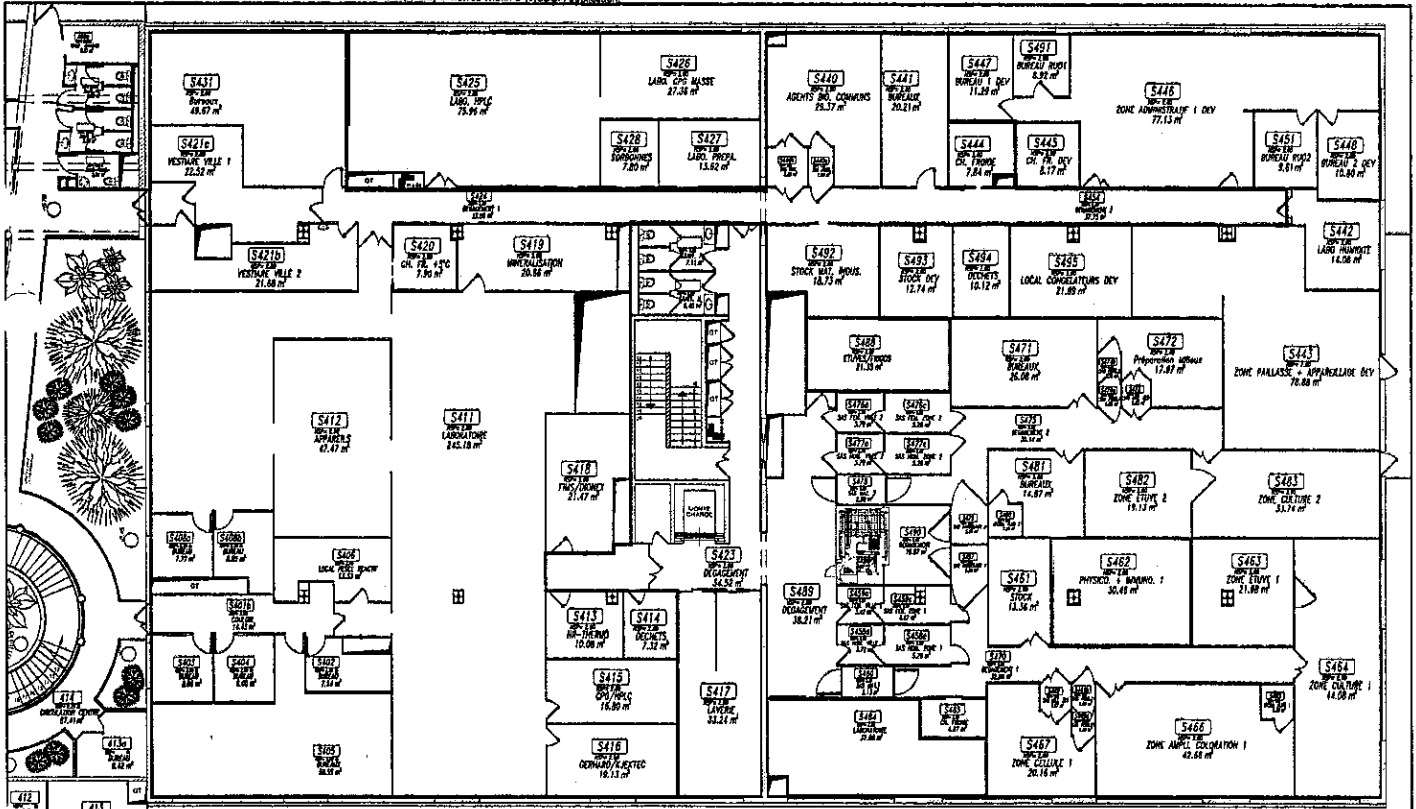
S431
Bureaux
49.67 m²

S425
LABO. HPLC
75.95 m²

S426
LABO. CPG MASSE
27.36 m²

S428
SORBONNES
7.80 m²

S427
LABO. PREPA.
13.62 m²

S421e
VESTIAIRE VILLE 1
22.52 m²

S440
AGENTS BIO. COMMUNS
25.37 m²

S441
BUREAUX
20.21 m²

S447
BUREAU 1 DEV
11.39 m²

S491
BUREAU RU01
8.92 m²

S446
ZONE ADMINISTRATIF 1 DEV
77.13 m²

S444
CH. FROIDE
7.84 m²

S445
CH. FR. DEV
8.17 m²

S451
BUREAU RU02
9.81 m²

S448
BUREAU 2 DEV
10.80 m²

S424
DEGAGEMENT 1

S421b
VESTIAIRE VILLE 2
21.68 m²

S420
CH. FR. +5°C
7.95 m²

S419
MINERALISATION
20.86 m²

S492
STOCK MAT. INDUS.
18.73 m²

S493
STOCK DEV
12.74 m²

S494
DECHETS
10.12 m²

S495
LOCAL CONGELATEURS DEV
21.89 m²

S442
LABO HUMIDITE
14.08 m²

S488
ETUVES/FRIGOS
21.33 m²

S471
BUREAUX
26.08 m²

S472
Préparation milieux
17.87 m²

S443
ZONE PAILLASSE + APPAREILLAGE DEV
78.88 m²

S412
APPAREILS
47.47 m²

S411
LABORATOIRE
845.18 m²

S418
FMS/DIONEX
21.47 m²

S481
BUREAUX
14.87 m²

S482
ZONE ETUVE 2
19.13 m²

S483
ZONE CULTURE 2
33.74 m²

MONTE CHARGE

S406
LOCAL PERSO. REACTIF

S423
DEGAGEMENT
34.52 m²

S489
DEGAGEMENT
38.21 m²

S461
STOCK
13.36 m²

S462
PHYSICO. + MANIPU. 1
30.45 m²

S463
ZONE ETUVE 1
21.98 m²

S413
HR-THERMO
10.06 m²

S414
DECHETS
7.32 m²

S415
CPG/HPLC
16.80 m²

S417
LAVERIE
33.21 m²

S416
GERHARD/KJELTEC
19.13 m²

S464
ZONE CULTURE 1
14.08 m²

S466
ZONE AMPLI. COLORATION 1
42.66 m²

S467
ZONE CELLULE 1
20.16 m²

S484
LABORATOIRE

S485
SAS FROID

S405
BUREAU

414
CIRCULATION CENTRE

413a
BUREAU

412

411